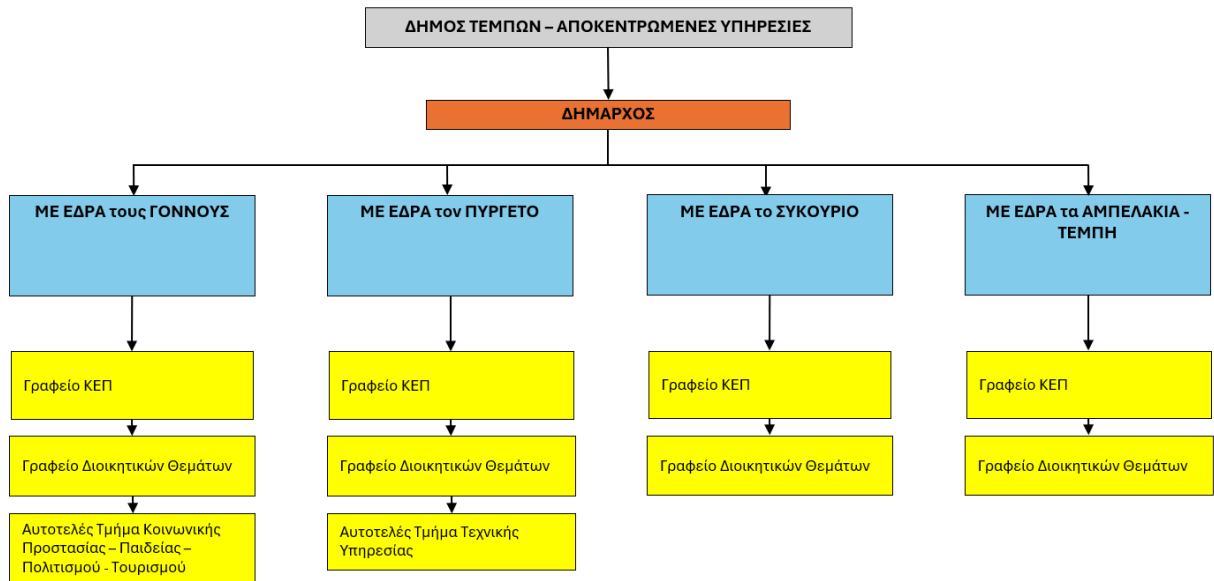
ΔΗΜΟΣ ΤΕΜΠΩΝ – ΑΠΟΚΕΝΤΡΩΜΕΝΕΣ ΥΠΗΡΕΣΙΕΣ

ΔΗΜΑΡΧΟΣ

ΜΕ ΕΔΡΑ τους ΓΟΝΝΟΥΣ

Γραφείο ΚΕΠ

Γραφείο Διοικητικών Θεμάτων

Αυτοτελές Τμήμα Κοινωνικής Προστασίας – Παιδείας – Πολιτισμού - Τουρισμού

ΜΕ ΕΔΡΑ τον ΠΥΡΓΕΤΟ

Γραφείο ΚΕΠ

Γραφείο Διοικητικών Θεμάτων

Αυτοτελές Τμήμα Τεχνικής Υπηρεσίας

ΜΕ ΕΔΡΑ το ΣΥΚΟΥΡΙΟ

Γραφείο ΚΕΠ

Γραφείο Διοικητικών Θεμάτων

ΜΕ ΕΔΡΑ τα ΑΜΠΕΛΑΚΙΑ - ΤΕΜΠΗ

Γραφείο ΚΕΠ

Γραφείο Διοικητικών Θεμάτων